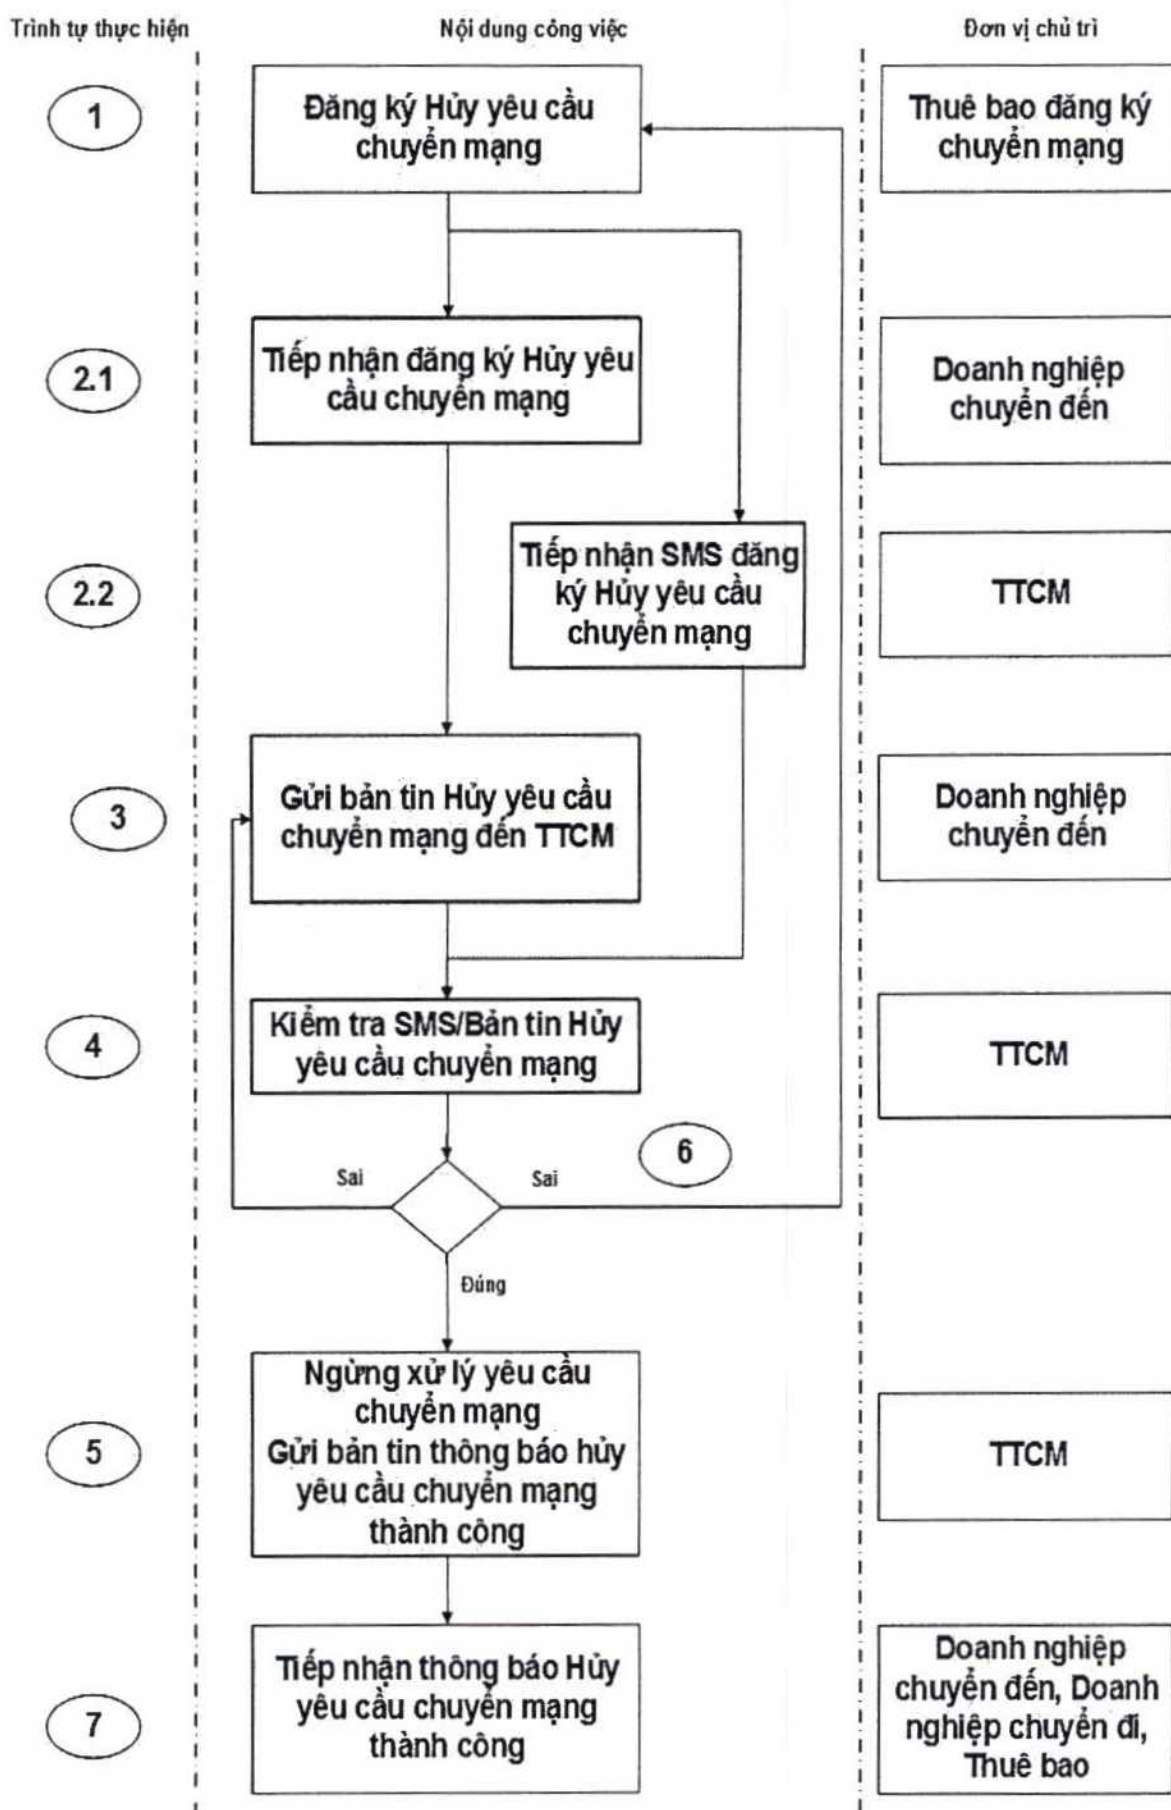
Trình tự thực hiện

Nội dung công việc

Đơn vị chủ trì

1

Đăng ký Hủy yêu cầu chuyển mạng

Thuê bao đăng ký chuyển mạng

2.1

Tiếp nhận đăng ký Hủy yêu cầu chuyển mạng

Doanh nghiệp chuyển đến

2.2

Tiếp nhận SMS đăng ký Hủy yêu cầu chuyển mạng

TTCM

3

Gửi bản tin Hủy yêu cầu chuyển mạng đến TTCM

Doanh nghiệp chuyển đến

4

Kiểm tra SMS/Bản tin Hủy yêu cầu chuyển mạng

TTCM

6

Sai

Sai

Đúng

5

Ngừng xử lý yêu cầu chuyển mạng
Gửi bản tin thông báo hủy yêu cầu chuyển mạng thành công

TTCM

7

Tiếp nhận thông báo Hủy yêu cầu chuyển mạng thành công

Doanh nghiệp chuyển đến, Doanh nghiệp chuyển đi, Thuê bao